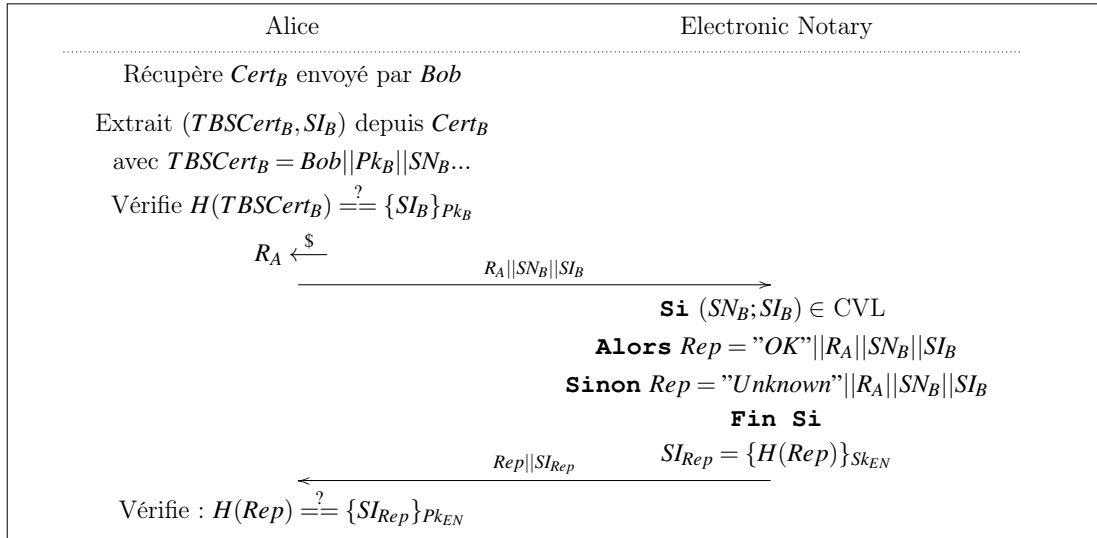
Alice

Electronic Notary

Récupère $Cert_B$ envoyé par $Bob$

Extrait $(TBSCert_B, SI_B)$ depuis $Cert_B$

avec $TBSCert_B = Bob||Pk_B||SN_B...$

Vérifie $H(TBSCert_B) \stackrel{?}{==} \{SI_B\}_{Pk_B}$

$R_A \stackrel{\$}{\longleftarrow}$

$R_A||SN_B||SI_B$

**Si** $(SN_B; SI_B) \in$ CVL

**Alors** $Rep = "OK"||R_A||SN_B||SI_B$

**Sinon** $Rep = "Unknown"||R_A||SN_B||SI_B$

**Fin Si**

$SI_{Rep} = \{H(Rep)\}_{Sk_{EN}}$

$Rep||SI_{Rep}$

Vérifie : $H(Rep) \stackrel{?}{==} \{SI_{Rep}\}_{Pk_{EN}}$